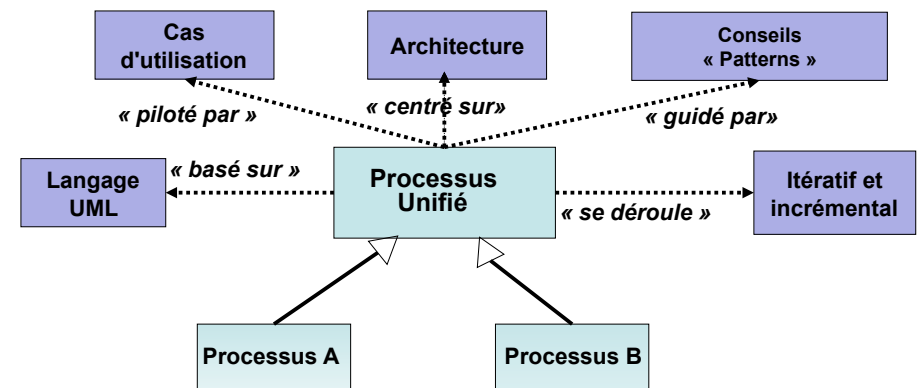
Cas d'utilisation

Architecture

Conseils « Patterns »

« piloté par »

« centré sur»

« guidé par»

Langage UML

« basé sur »

Processus Unifié

Itératif et incrémental

« se déroule »

Processus A

Processus B